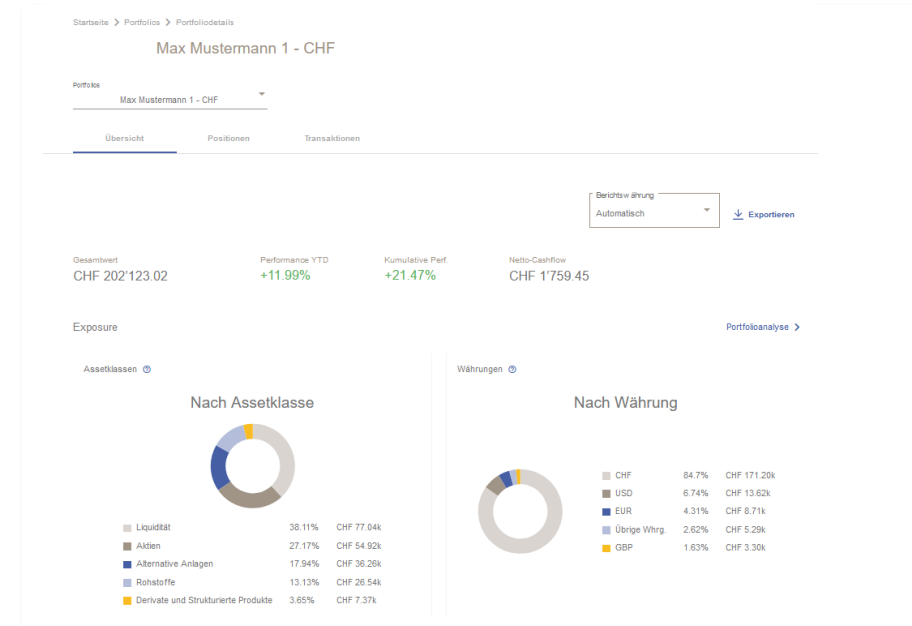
Startseite > Portfolios > Portfoliodetails

Max Mustermann 1 - CHF

Portfolios
Max Mustermann 1 - CHF

Übersicht Positionen Transaktionen

Berichtswährung
Automatisch

Exportieren

Gesamtwert
CHF 202'123.02

Performance YTD
+11.99%

Kumulative Perf.
+21.47%

Netto-Cashflow
CHF 1'759.45

Exposure

Portfolioanalyse >

Assetklassen

Nach Assetklasse

| | | |
|---|---|---|
| Liquidität | 38.11% | CHF 77.04k |
| Aktien | 27.17% | CHF 54.92k |
| Alternative Anlagen | 17.94% | CHF 36.26k |
| Rohstoffe | 13.13% | CHF 26.54k |
| Derivate und Strukturierte Produkte | 3.65% | CHF 7.37k |

Währungen

Nach Währung

| | | |
|---|---|---|
| CHF | 84.7% | CHF 171.20k |
| USD | 6.74% | CHF 13.62k |
| EUR | 4.31% | CHF 8.71k |
| Übrige Whrg. | 2.62% | CHF 5.29k |
| GBP | 1.63% | CHF 3.30k |